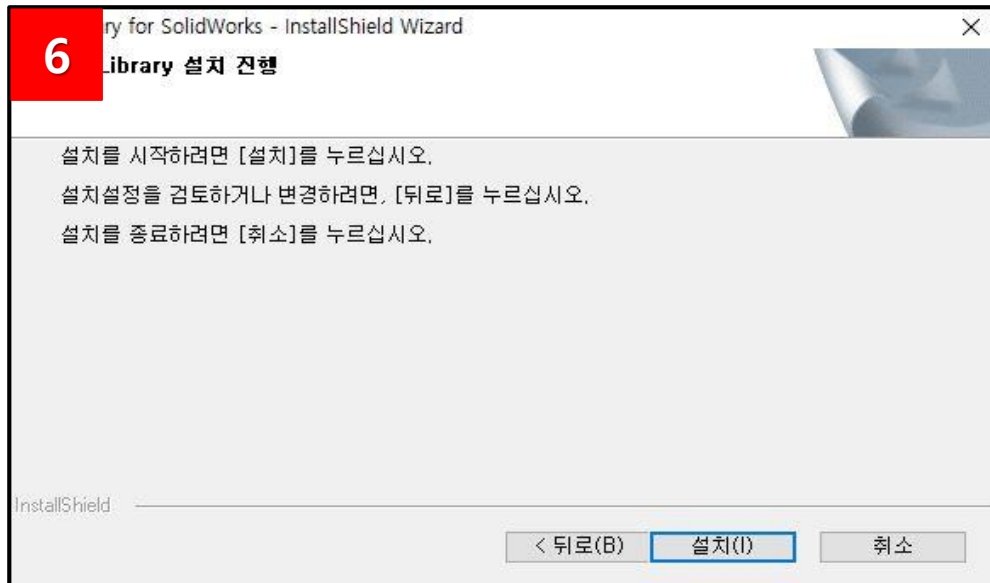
6

ry for SolidWorks - InstallShield Wizard

Library 설치 진행

설치를 시작하려면 [설치]를 누르십시오.

설치설정을 검토하거나 변경하려면, [뒤로]를 누르십시오.

설치를 종료하려면 [취소]를 누르십시오.

InstallShield

< 뒤로(B)
설치(I)
취소